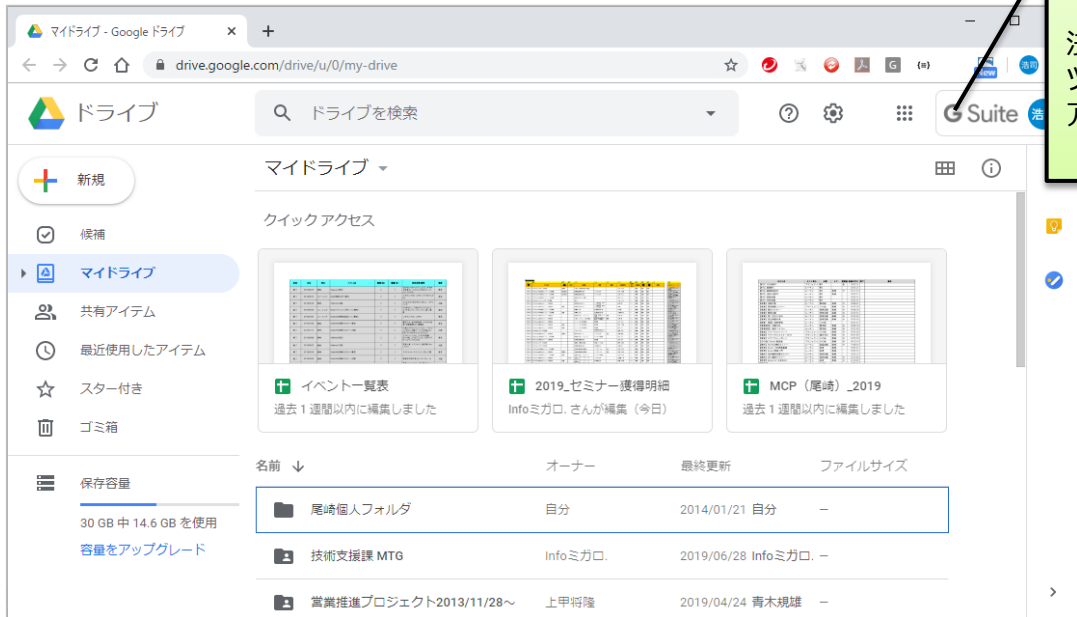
マイドライブ - Google ドライブ ×
+
drive.google.com/drive/u/0/my-drive
浩司
ドライブ
ドライブを検索
G Suite
注
ツ
ア
新規
候補
マイドライブ
共有アイテム
最近使用したアイテム
スター付き
ゴミ箱
保存容量
30 GB 中 14.6 GB を使用
容量をアップグレード
マイドライブ
クイック アクセス
イベント一覧表
過去 1 週間以内に編集しました
2019_セミナー獲得明細
Infoミガロ. さんが編集（今日）
MCP（尾崎）_2019
過去 1 週間以内に編集しました

| 名前 ↓ | オーナー | 最終更新 | ファイルサイズ |
|---|---|---|---|
| 尾崎個人フォルダ | 自分 | 2014/01/21 自分 | – |
| 技術支援課 MTG | Infoミガロ. | 2019/06/28 Infoミガロ. | – |
| 営業推進プロジェクト2013/11/28～ | 上甲将隆 | 2019/04/24 青木規雄 | – |